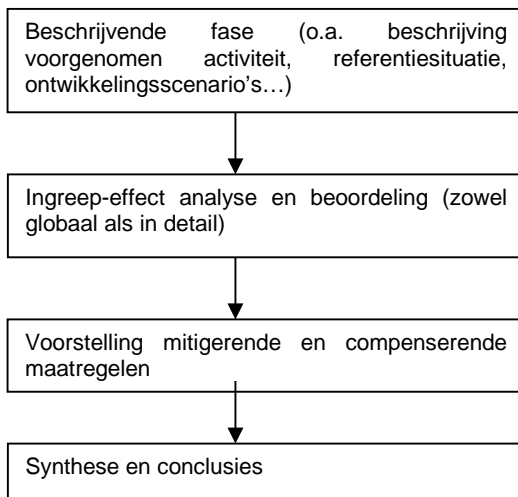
Beschrijvende fase (o.a. beschrijving voorgenomen activiteit, referentiesituatie, ontwikkelingsscenario's…)

Ingreep-effect analyse en beoordeling (zowel globaal als in detail)

Voorstelling mitigerende en compenserende maatregelen

Synthese en conclusies